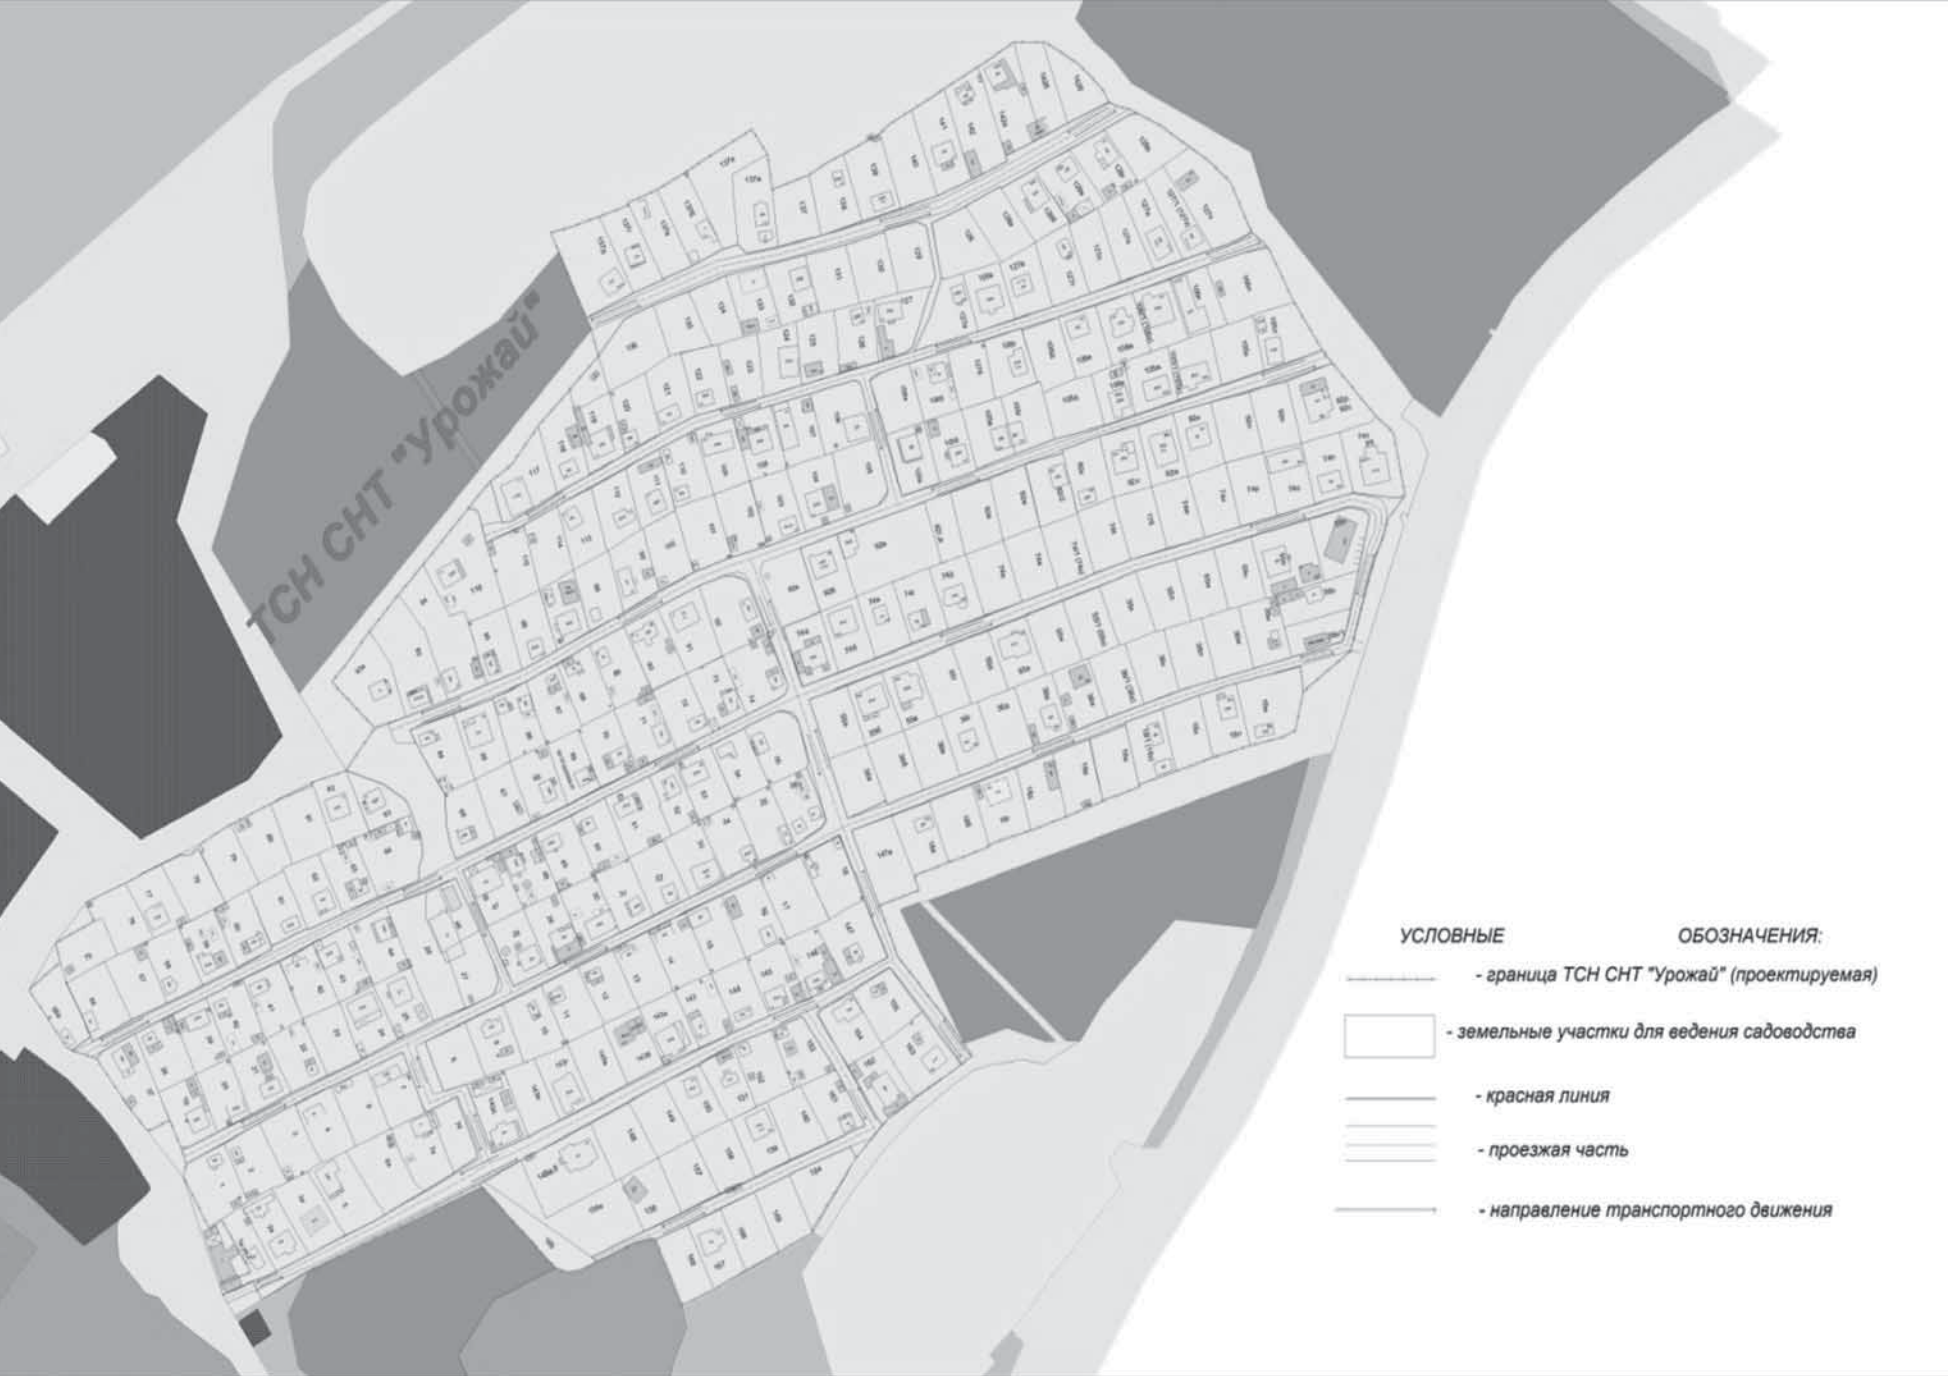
ТСН СНТ "Урожай"

УСЛОВНЫЕ ОБОЗНАЧЕНИЯ:

- граница ТСН СНТ "Урожай" (проектируемая)

- земельные участки для ведения садоводства

- красная линия

- проезжая часть

- направление транспортного движения